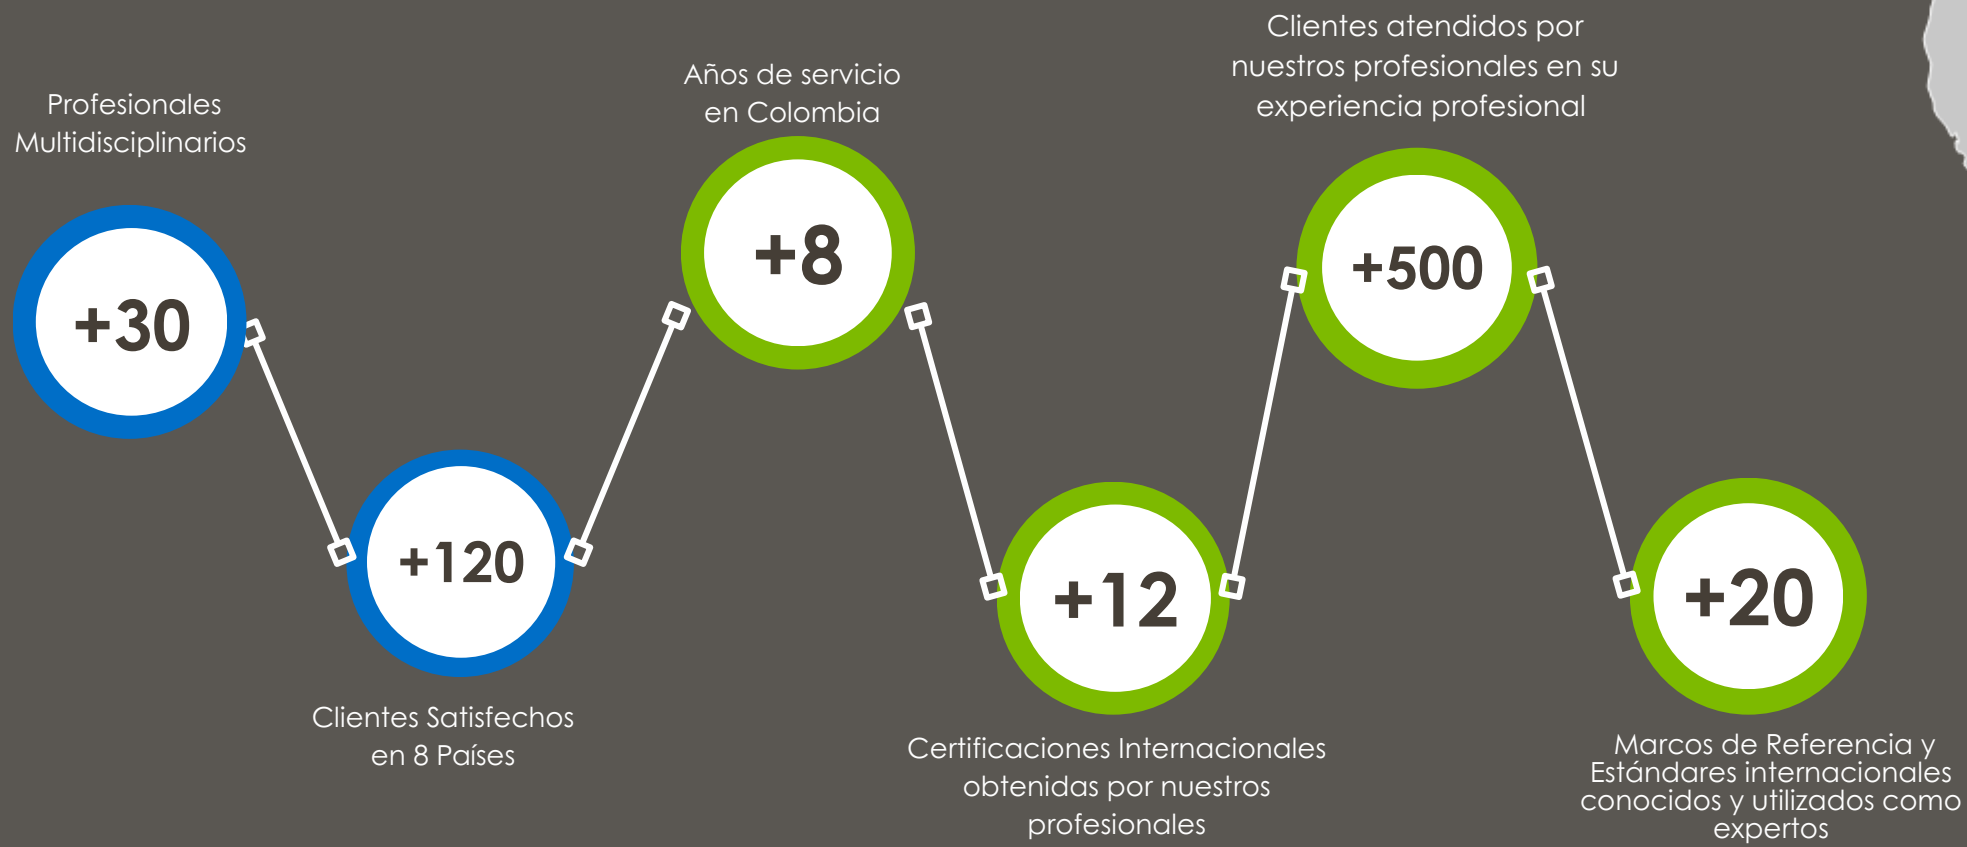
Profesionales Multidisciplinarios

+30

+120

Clientes Satisfechos en 8 Países

Años de servicio en Colombia

+8

+12

Certificaciones Internacionales obtenidas por nuestros profesionales

Clientes atendidos por nuestros profesionales en su experiencia profesional

+500

+20

Marcos de Referencia y Estándares internacionales conocidos y utilizados como expertos